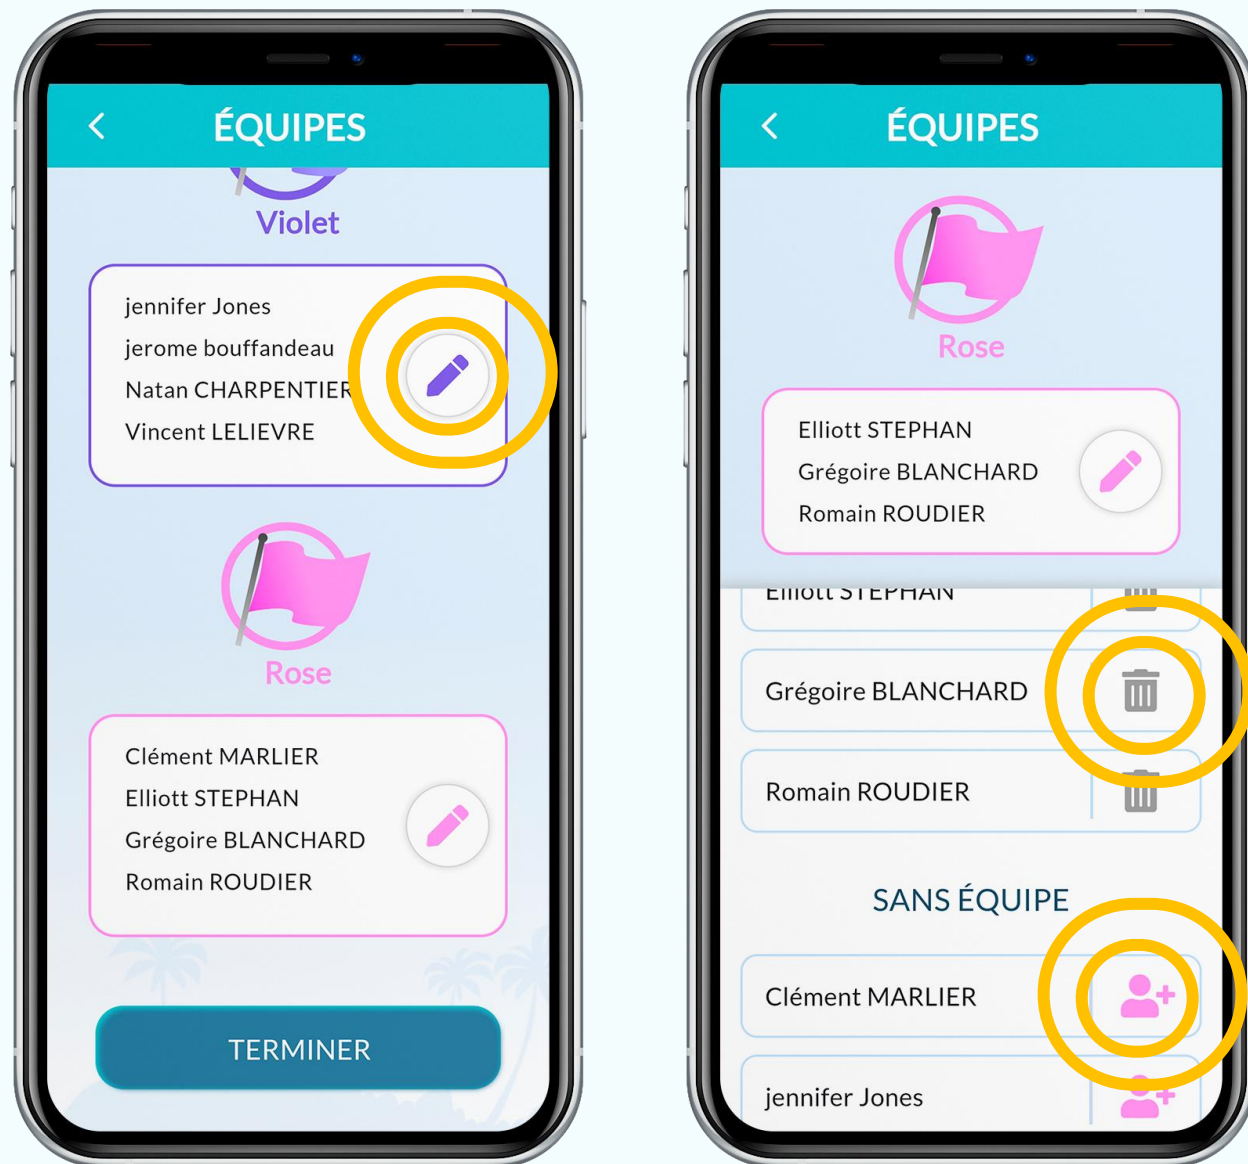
ÉQUIPES

Violet

jennifer Jones
jerome bouffandeau
Natan CHARPENTIER
Vincent LELIEVRE

Rose

Clément MARLIER
Elliott STEPHAN
Grégoire BLANCHARD
Romain ROUDIER

TERMINER

ÉQUIPES

Rose

Elliott STEPHAN
Grégoire BLANCHARD
Romain ROUDIER

Elliott STEPHAN

Grégoire BLANCHARD

Romain ROUDIER

SANS ÉQUIPE

Clément MARLIER

jennifer Jones